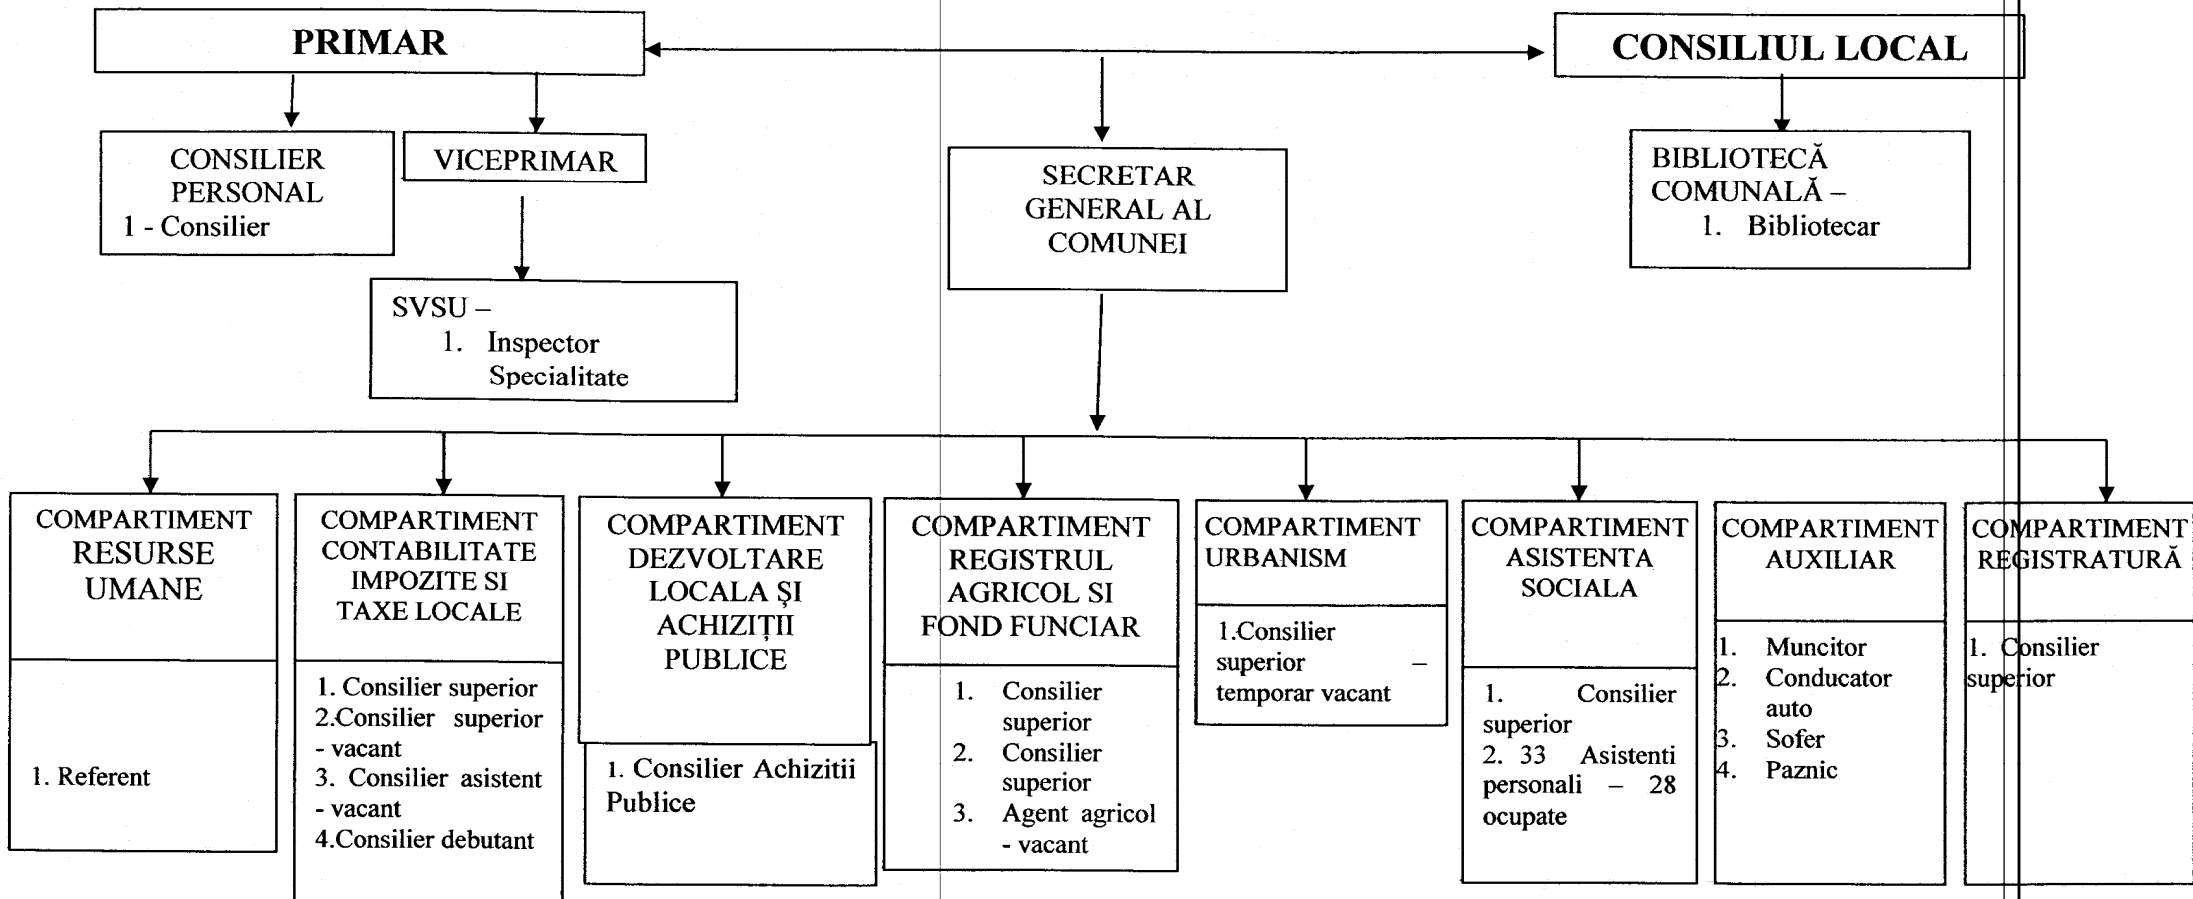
PRIMAR

CONSILIUL LOCAL

CONSILIER PERSONAL
1 - Consilier

VICEPRIMAR

SECRETAR GENERAL AL COMUNEI

BIBLIOTECĂ COMUNALĂ –
1. Bibliotecar

SVSU –
1. Inspector Specialitate

COMPARTIMENT RESURSE UMANE

1. Referent

COMPARTIMENT CONTABILITATE IMPOZITE SI TAXE LOCALE

1. Consilier superior
2.Consilier superior - vacant
3. Consilier asistent - vacant
4.Consilier debutant

COMPARTIMENT DEZVOLTARE LOCALA ŞI ACHIZIŢII PUBLICE

1. Consilier Achizitii Publice

COMPARTIMENT REGISTRUL AGRICOL SI FOND FUNCIAR

1. Consilier superior
2. Consilier superior
3. Agent agricol - vacant

COMPARTIMENT URBANISM

1.Consilier superior – temporar vacant

COMPARTIMENT ASISTENTA SOCIALA

1. Consilier superior
2. 33 Asistenti personali – 28 ocupate

COMPARTIMENT AUXILIAR

1. Muncitor
2. Conducator auto
3. Sofer
4. Paznic

COMPARTIMENT REGISTRATURĂ

1. Consilier superior